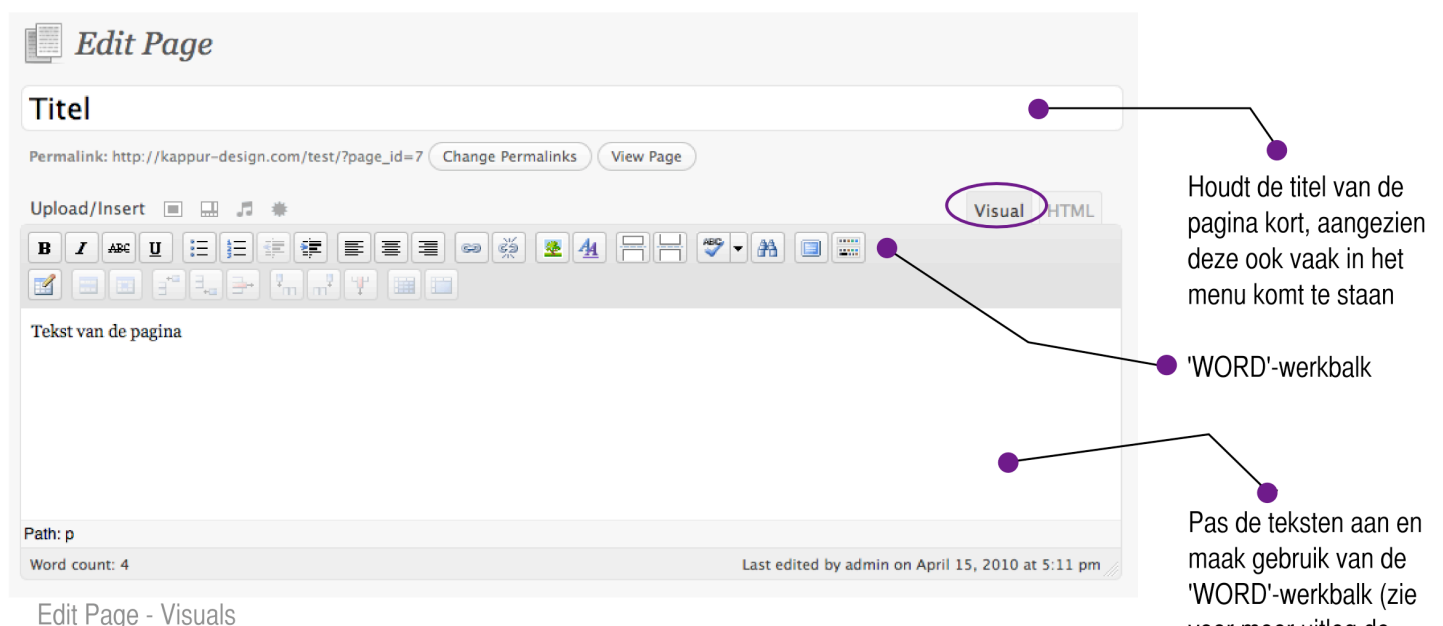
Edit Page

Titel

Permalink: http://kappur-design.com/test/?page_id=7 Change Permalinks View Page

Upload/Insert

Visual HTML

B I ABC U

Tekst van de pagina

Path: p

Word count: 4

Last edited by admin on April 15, 2010 at 5:11 pm

Edit Page - Visuals

Houdt de titel van de pagina kort, aangezien deze ook vaak in het menu komt te staan

'WORD'-werkbalk

Pas de teksten aan en maak gebruik van de 'WORD'-werkbalk (zie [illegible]